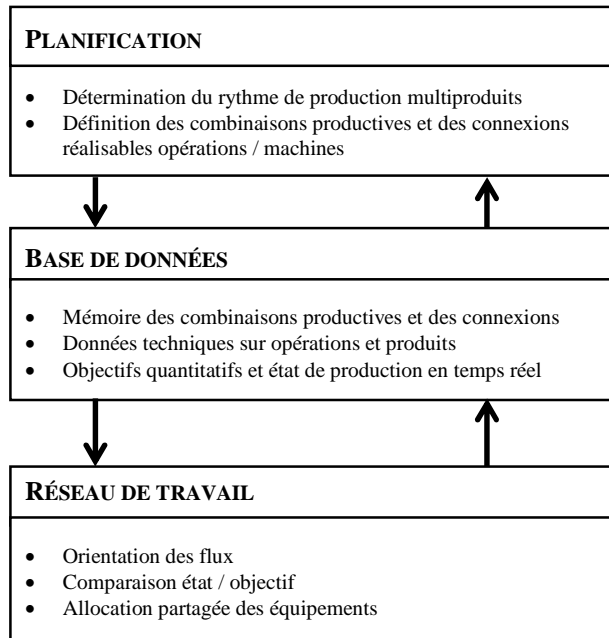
PLANIFICATION

- Détermination du rythme de production multiproduits
- Définition des combinaisons productives et des connexions réalisables opérations / machines

BASE DE DONNÉES

- Mémoire des combinaisons productives et des connexions
- Données techniques sur opérations et produits
- Objectifs quantitatifs et état de production en temps réel

RÉSEAU DE TRAVAIL

- Orientation des flux
- Comparaison état / objectif
- Allocation partagée des équipements